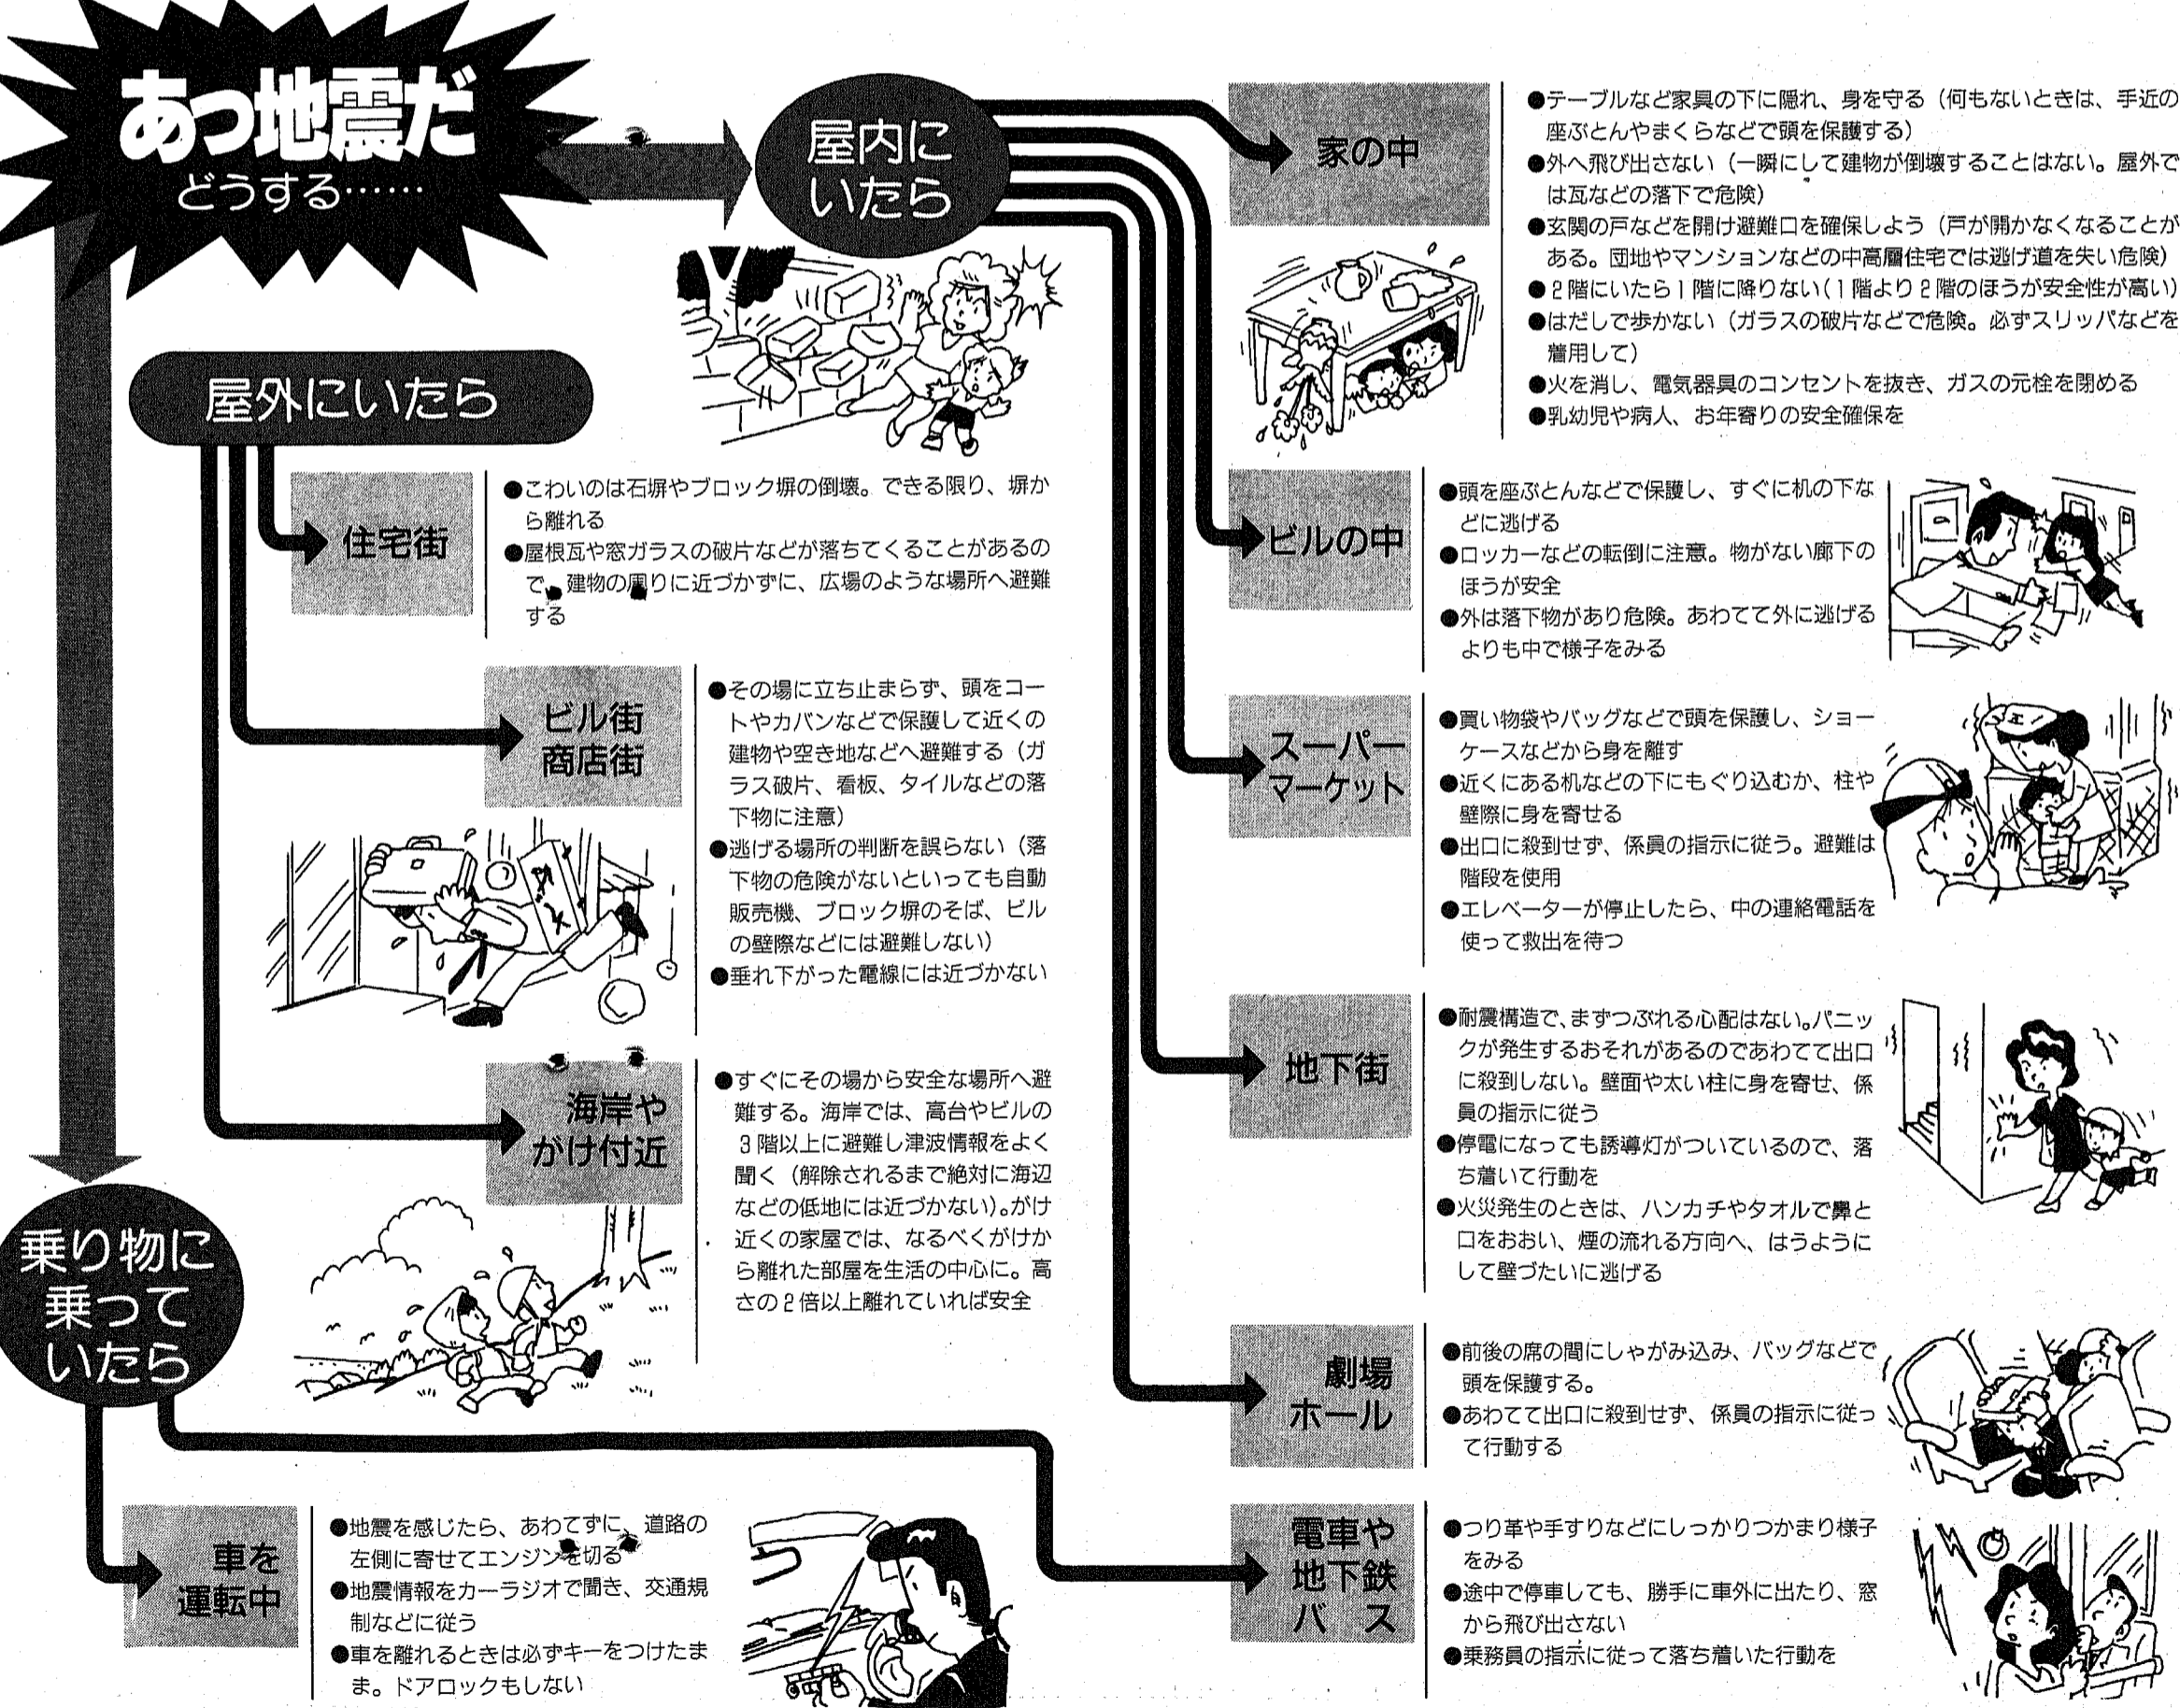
あっ地震だ
どうする……

屋内にいたら

家の中

●テーブルなど家具の下に隠れ、身を守る（何もないときは、手近の座ぶとんやまくらなどで頭を保護する）
●外へ飛び出さない（一瞬にして建物が倒壊することはない。屋外では瓦などの落下で危険）
●玄関の戸などを開け避難口を確保しよう（戸が開かなくなることがある。団地やマンションなどの中高層住宅では逃げ道を失い危険）
●２階にいたら１階に降りない（１階より２階のほうが安全性が高い）
●はだしで歩かない（ガラスの破片などで危険。必ずスリッパなどを着用して）
●火を消し、電気器具のコンセントを抜き、ガスの元栓を閉める
●乳幼児や病人、お年寄りの安全確保を

屋外にいたら

住宅街

●こわいのは石塀やブロック塀の倒壊。できる限り、塀から離れる
●屋根瓦や窓ガラスの破片などが落ちてくることがあるので、建物の周りに近づかずに、広場のような場所へ避難する

ビル街
商店街

●その場に立ち止まらず、頭をコートやカバンなどで保護して近くの建物や空き地などへ避難する（ガラス破片、看板、タイルなどの落下物に注意）
●逃げる場所の判断を誤らない（落下物の危険がないといっても自動販売機、ブロック塀のそば、ビルの壁際などには避難しない）
●垂れ下がった電線には近づかない

海岸や
がけ付近

●すぐにその場から安全な場所へ避難する。海岸では、高台やビルの３階以上に避難し津波情報をよく聞く（解除されるまで絶対に海辺などの低地には近づかない）。がけ近くの家屋では、なるべくがけから離れた部屋を生活の中心に。高さの２倍以上離れていれば安全

ビルの中

●頭を座ぶとんなどで保護し、すぐに机の下などに逃げる
●ロッカーなどの転倒に注意。物がない廊下のほうが安全
●外は落下物があり危険。あわてて外に逃げるよりも中で様子をみる

スーパーマーケット

●買い物袋やバッグなどで頭を保護し、ショーケースなどから身を離す
●近くにある机などの下にもぐり込むか、柱や壁際に身を寄せる
●出口に殺到せず、係員の指示に従う。避難は階段を使用
●エレベーターが停止したら、中の連絡電話を使って救出を待つ

地下街

●耐震構造で、まずつぶれる心配はない。パニックが発生するおそれがあるのであわてて出口に殺到しない。壁面や太い柱に身を寄せ、係員の指示に従う
●停電になっても誘導灯がついているので、落ち着いて行動を
●火災発生のときは、ハンカチやタオルで鼻と口をおおい、煙の流れる方向へ、はうようにして壁づたいに逃げる

劇場
ホール

●前後の席の間にしゃがみ込み、バッグなどで頭を保護する。
●あわてて出口に殺到せず、係員の指示に従って行動する

乗り物に乗っていたら

車を
運転中

●地震を感じたら、あわてずに、道路の左側に寄せてエンジンを切る
●地震情報をカーラジオで聞き、交通規制などに従う
●車を離れるときは必ずキーをつけたまま。ドアロックもしない

電車や
地下鉄
バス

●つり革や手すりなどにしっかりつかまり様子をみる
●途中で停車しても、勝手に車外に出たり、窓から飛び出さない
●乗務員の指示に従って落ち着いた行動を